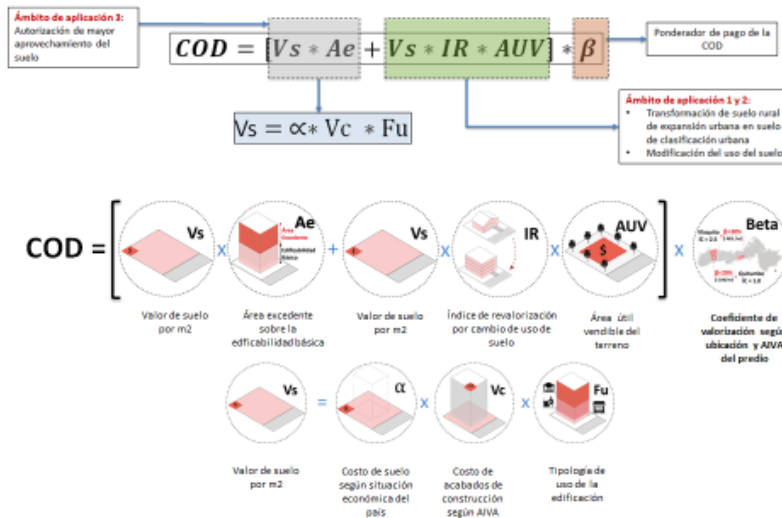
Ámbito de aplicación 3:
Autorización de mayor aprovechamiento del suelo

$COD = [Vs * Ae + Vs * IR * AUV] * \beta$

Ponderador de pago de la COD

$Vs = \propto * Vc * Fu$

Ámbito de aplicación 1 y 2:
- Transformación de suelo rural de expansión urbana en suelo de clasificación urbana
- Modificación del uso del suelo

COD =

Vs

Ae

Área Excedente

Edificabilidad básica

Vs

IR

AUV

$

Beta

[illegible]

Valor de suelo por m2

Área excedente sobre la edificabilidad básica

Valor de suelo por m2

Índice de revalorización por cambio de uso de suelo

Área útil vendible del terreno

Coeficiente de valorización según ubicación y AIVA del predio

Vs

α

Vc

Fu

Valor de suelo por m2

Costo de suelo según situación económica del país

Costo de acabados de construcción según AIVA

Tipología de uso de la edificación